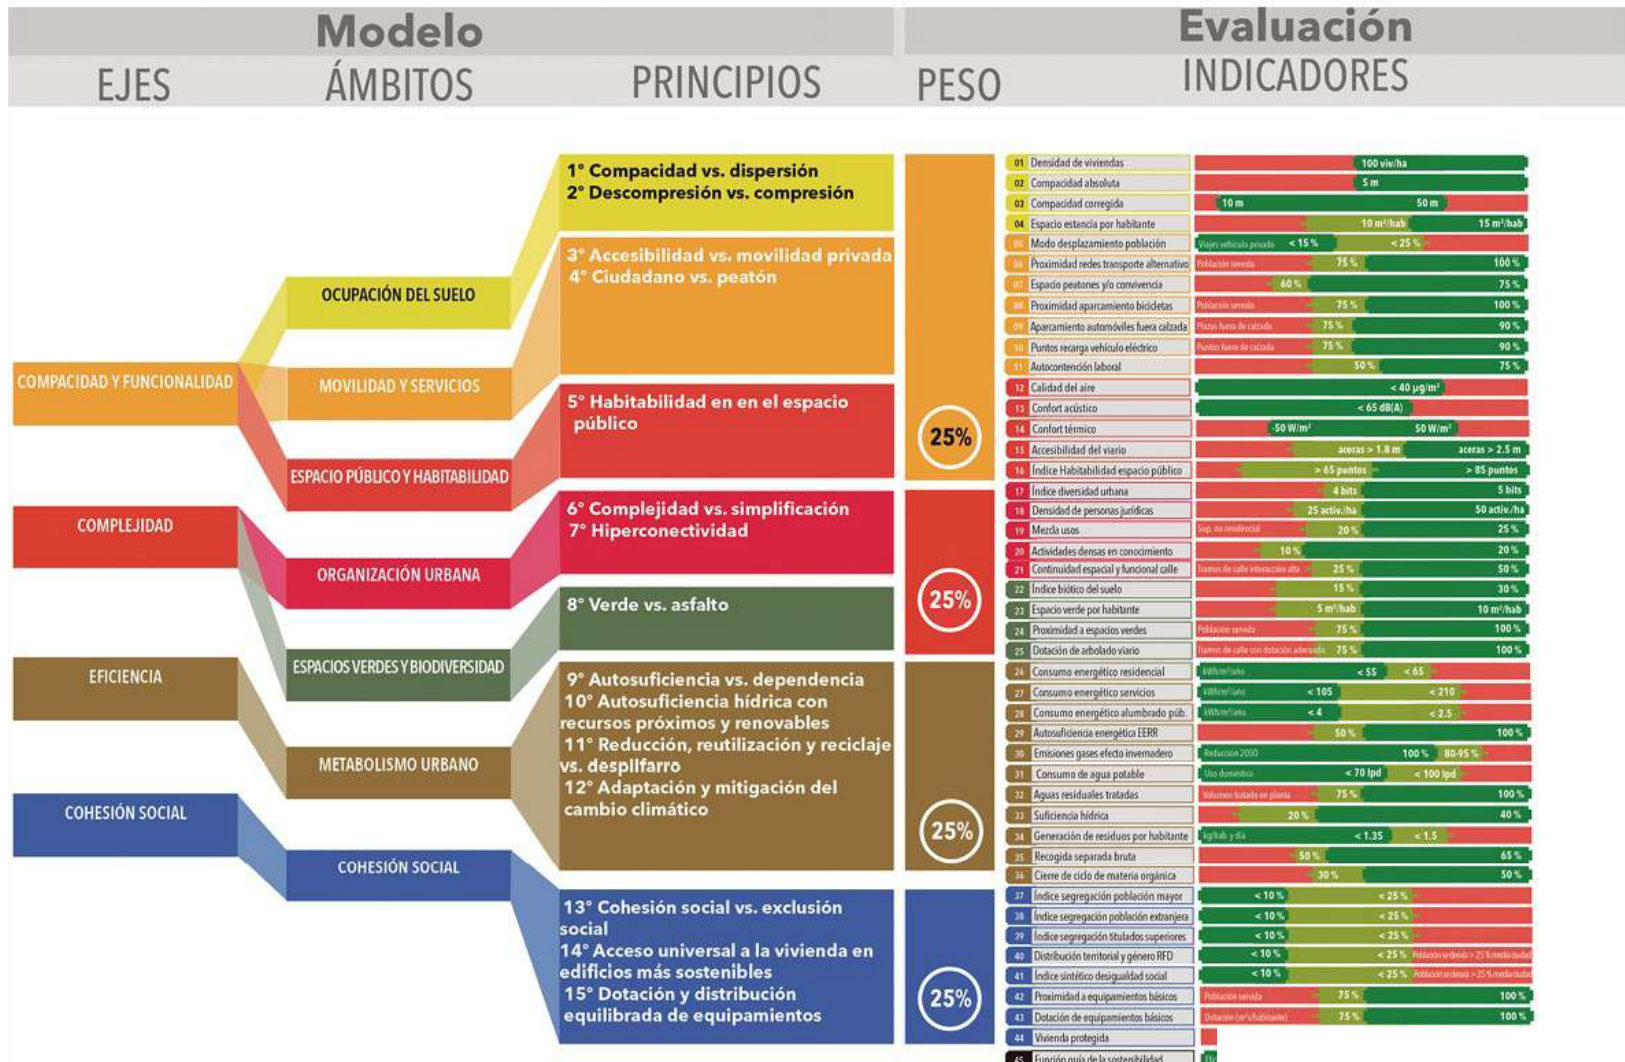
Modelo

Evaluación

EJES

ÁMBITOS

PRINCIPIOS

PESO

INDICADORES

COMPACIDAD Y FUNCIONALIDAD

OCUPACIÓN DEL SUELO

MOVILIDAD Y SERVICIOS

ESPACIO PÚBLICO Y HABITABILIDAD

1° Compacidad vs. dispersión
2° Descompresión vs. compresión

3° Accesibilidad vs. movilidad privada
4° Ciudadano vs. peatón

5° Habitabilidad en en el espacio público

25%

COMPLEJIDAD

ORGANIZACIÓN URBANA

ESPACIOS VERDES Y BIODIVERSIDAD

6° Complejidad vs. simplificación
7° Hiperconectividad

8° Verde vs. asfalto

25%

EFICIENCIA

METABOLISMO URBANO

9° Autosuficiencia vs. dependencia
10° Autosuficiencia hídrica con recursos próximos y renovables
11° Reducción, reutilización y reciclaje vs. despilfarro
12° Adaptación y mitigación del cambio climático

25%

COHESIÓN SOCIAL

COHESIÓN SOCIAL

13° Cohesión social vs. exclusión social
14° Acceso universal a la vivienda en edificios más sostenibles
15° Dotación y distribución equilibrada de equipamientos

25%

01 Densidad de viviendas — 100 viv/ha
02 Compacidad absoluta — 5 m
03 Compacidad corregida — 10 m — 50 m
04 Espacio estancia por habitante — 10 m²/hab — 15 m²/hab
05 Modo desplazamiento población — Viajes vehículo privado — < 15 % — < 25 %
06 Proximidad redes transporte alternativo — Población servida — 75 % — 100 %
07 Espacio peatones y/o convivencia — 60 % — 75 %
08 Proximidad aparcamiento bicicletas — Población servida — 75 % — 100 %
09 Aparcamiento automóviles fuera calzada — Plazas fuera de calzada — 75 % — 90 %
10 Puntos recarga vehículo eléctrico — Puntos fuera de calzada — 75 % — 90 %
11 Autocontención laboral — 50 % — 75 %
12 Calidad del aire — < 40 µg/m³
13 Confort acústico — < 65 dB(A)
14 Confort térmico — 50 W/m² — 50 W/m²
15 Accesibilidad del viario — aceras > 1.8 m — aceras > 2.5 m
16 Índice Habitabilidad espacio público — > 65 puntos — > 85 puntos
17 Índice diversidad urbana — 4 bits — 5 bits
18 Densidad de personas jurídicas — 25 activ./ha — 50 activ./ha
19 Mezcla usos — Sup. no residencial — 20 % — 25 %
20 Actividades densas en conocimiento — 10 % — 20 %
21 Continuidad espacial y funcional calle — Tramos de calle interacción alta — 25 % — 50 %
22 Índice biótico del suelo — 15 % — 30 %
23 Espacio verde por habitante — 5 m²/hab — 10 m²/hab
24 Proximidad a espacios verdes — Población servida — 75 % — 100 %
25 Dotación de arbolado viario — Tramos de calle con dotación adecuada — 75 % — 100 %
26 Consumo energético residencial — kWh/m²/año — < 55 — < 65
27 Consumo energético servicios — kWh/m²/año — < 105 — < 210
28 Consumo energético alumbrado púb. — kWh/m²/año — < 4 — < 2.5
29 Autosuficiencia energética EERR — 50 % — 100 %
30 Emisiones gases efecto invernadero — Reducción 2050 — 100 % — 80-95 %
31 Consumo de agua potable — Uso doméstico — < 70 lpd — < 100 lpd
32 Aguas residuales tratadas — Volumen tratado en planta — 75 % — 100 %
33 Suficiencia hídrica — 20 % — 40 %
34 Generación de residuos por habitante — kg/hab. y día — < 1.35 — < 1.5
35 Recogida separada bruta — 50 % — 65 %
36 Cierre de ciclo de materia orgánica — 30 % — 50 %
37 Índice segregación población mayor — < 10 % — < 25 %
38 Índice segregación población extranjera — < 10 % — < 25 %
39 Índice segregación titulados superiores — < 10 % — < 25 %
40 Distribución territorial y género RFD — < 10 % — < 25 % — Población en densidad > 25 % media ciudad
41 Índice sintético desigualdad social — < 10 % — < 25 % — Población en densidad > 25 % media ciudad
42 Proximidad a equipamientos básicos — Población servida — 75 % — 100 %
43 Dotación de equipamientos básicos — Dotación (m²/habitante) — 75 % — 100 %
44 Vivienda protegida
45 Función guía de la sostenibilidad